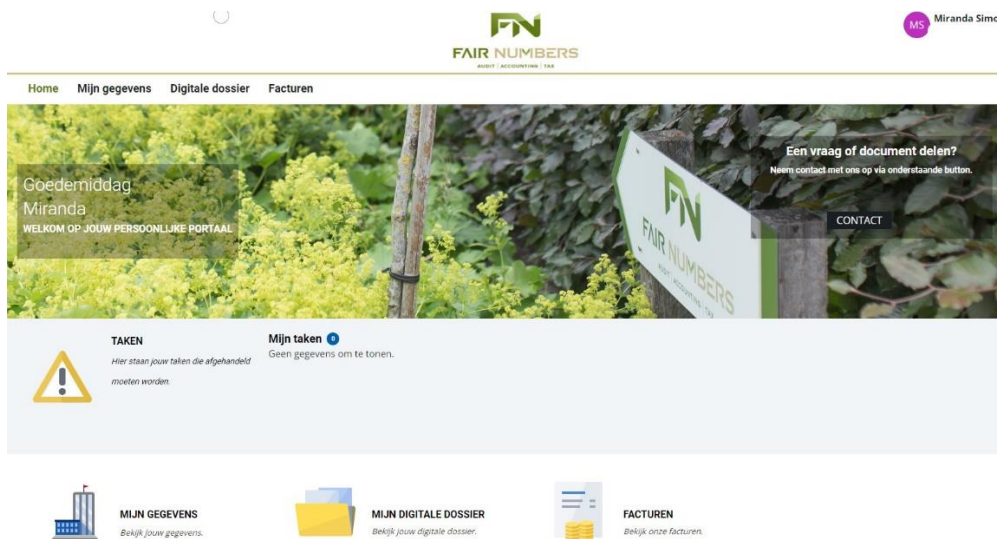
FN
FAIR NUMBERS
AUDIT | ACCOUNTING | TAX

MS Miranda Simo

Home Mijn gegevens Digitale dossier Facturen

Goedemiddag
Miranda
WELKOM OP JOUW PERSOONLIJKE PORTAAL

Een vraag of document delen?
Neem contact met ons op via onderstaande button.
CONTACT

FN
FAIR NUMBERS
AUDIT | ACCOUNTING | TAX

TAKEN
Hier staan jouw taken die afgehandeld moeten worden.

Mijn taken 0
Geen gegevens om te tonen.

MIJN GEGEVENS
Bekijk jouw gegevens.

MIJN DIGITALE DOSSIER
Bekijk jouw digitale dossier.

FACTUREN
Bekijk onze facturen.